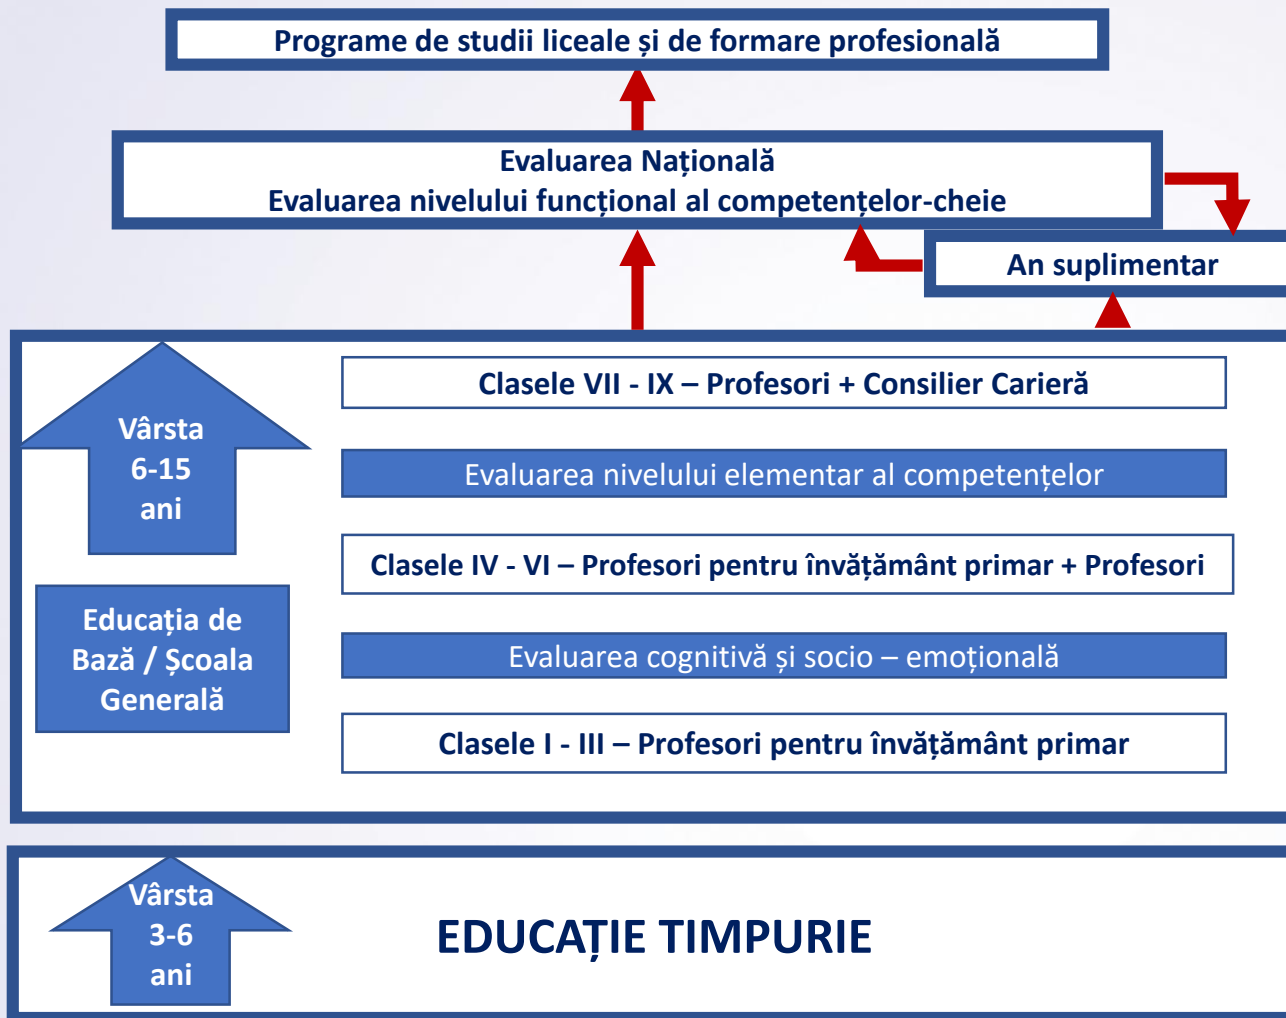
Programe de studii liceale și de formare profesională

Evaluarea Națională
Evaluarea nivelului funcțional al competențelor-cheie

An suplimentar

Vârsta 6-15 ani

Educația de Bază / Școala Generală

Clasele VII - IX – Profesori + Consilier Carieră

Evaluarea nivelului elementar al competențelor

Clasele IV - VI – Profesori pentru învățământ primar + Profesori

Evaluarea cognitivă și socio – emoțională

Clasele I - III – Profesori pentru învățământ primar

Vârsta 3-6 ani

EDUCAȚIE TIMPURIE